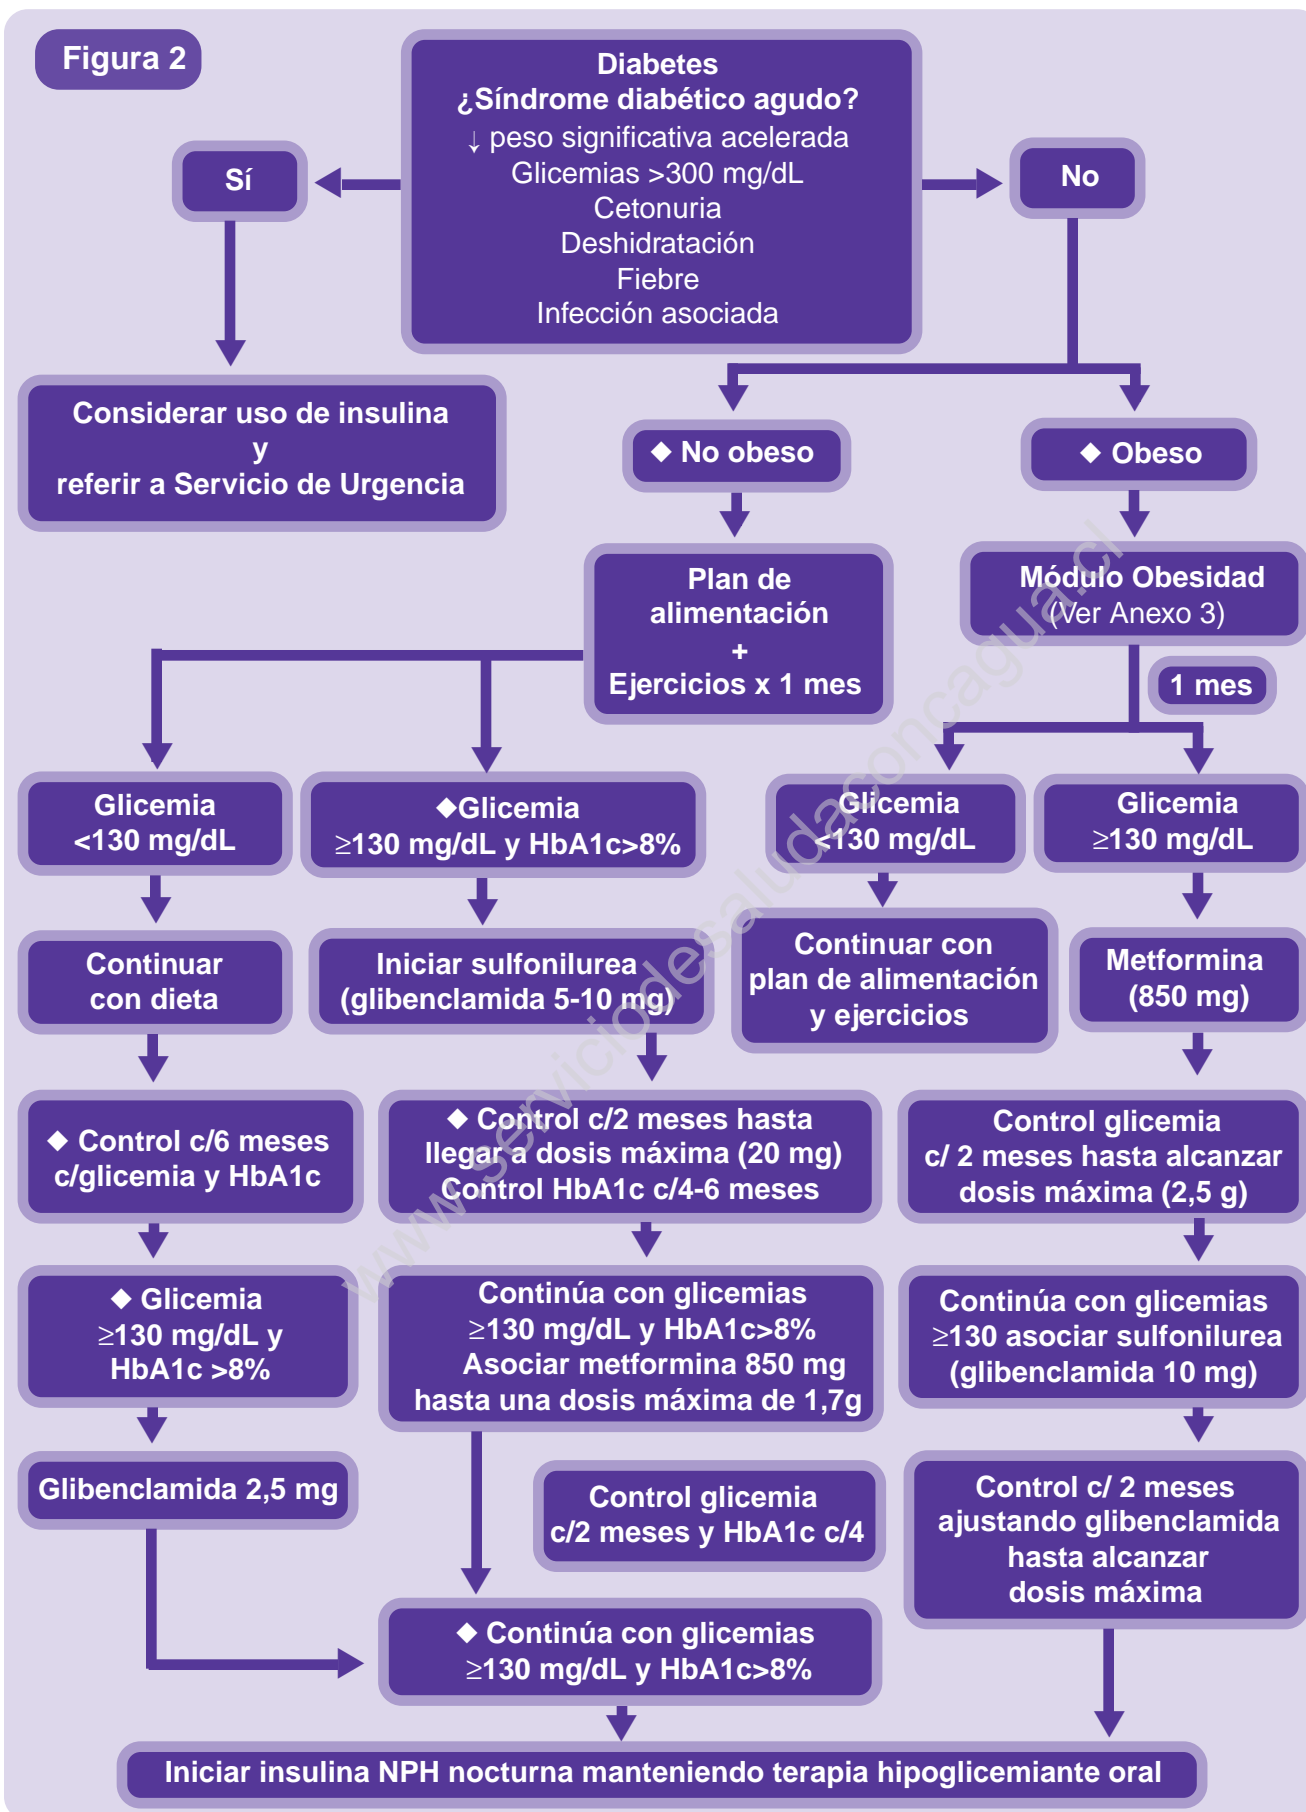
Figura 2

Diabetes
¿Síndrome diabético agudo?
↓ peso significativa acelerada
Glicemias >300 mg/dL
Cetonuria
Deshidratación
Fiebre
Infección asociada

Sí

No

Considerar uso de insulina
y
referir a Servicio de Urgencia

◆ No obeso

◆ Obeso

Plan de alimentación
+
Ejercicios x 1 mes

Módulo Obesidad
(Ver Anexo 3)

1 mes

Glicemia
<130 mg/dL

◆Glicemia
≥130 mg/dL y HbA1c>8%

Glicemia
<130 mg/dL

Glicemia
≥130 mg/dL

Continuar
con dieta

Iniciar sulfonilurea
(glibenclamida 5-10 mg)

Continuar con
plan de alimentación
y ejercicios

Metformina
(850 mg)

◆ Control c/6 meses
c/glicemia y HbA1c

◆ Control c/2 meses hasta
llegar a dosis máxima (20 mg)
Control HbA1c c/4-6 meses

Control glicemia
c/ 2 meses hasta alcanzar
dosis máxima (2,5 g)

◆ Glicemia
≥130 mg/dL y
HbA1c >8%

Continúa con glicemias
≥130 mg/dL y HbA1c>8%
Asociar metformina 850 mg
hasta una dosis máxima de 1,7g

Continúa con glicemias
≥130 asociar sulfonilurea
(glibenclamida 10 mg)

Glibenclamida 2,5 mg

Control glicemia
c/2 meses y HbA1c c/4

Control c/ 2 meses
ajustando glibenclamida
hasta alcanzar
dosis máxima

◆ Continúa con glicemias
≥130 mg/dL y HbA1c>8%

Iniciar insulina NPH nocturna manteniendo terapia hipoglicemiante oral

www.serviciodesaludaconcagua.cl